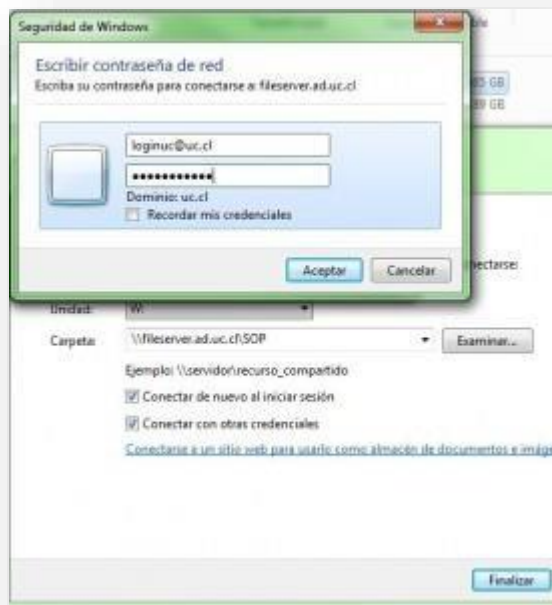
Seguridad de Windows

Escribir contraseña de red
Escriba su contraseña para conectarse a fileserver.ad.uc.cl

loginuc@uc.cl
••••••••••••
Dominio: uc.cl
Recordar mis credenciales

Aceptar Cancelar

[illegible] GB
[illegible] GB

nectarse:

Unidad: W:

Carpeta: \\fileserver.ad.uc.cl\SOP Examinar...

Ejemplo: \\servidor\recurso_compartido
Conectar de nuevo al iniciar sesión
Conectar con otras credenciales
Conectarse a un sitio web para usarlo como almacén de documentos e imág

Finalizar